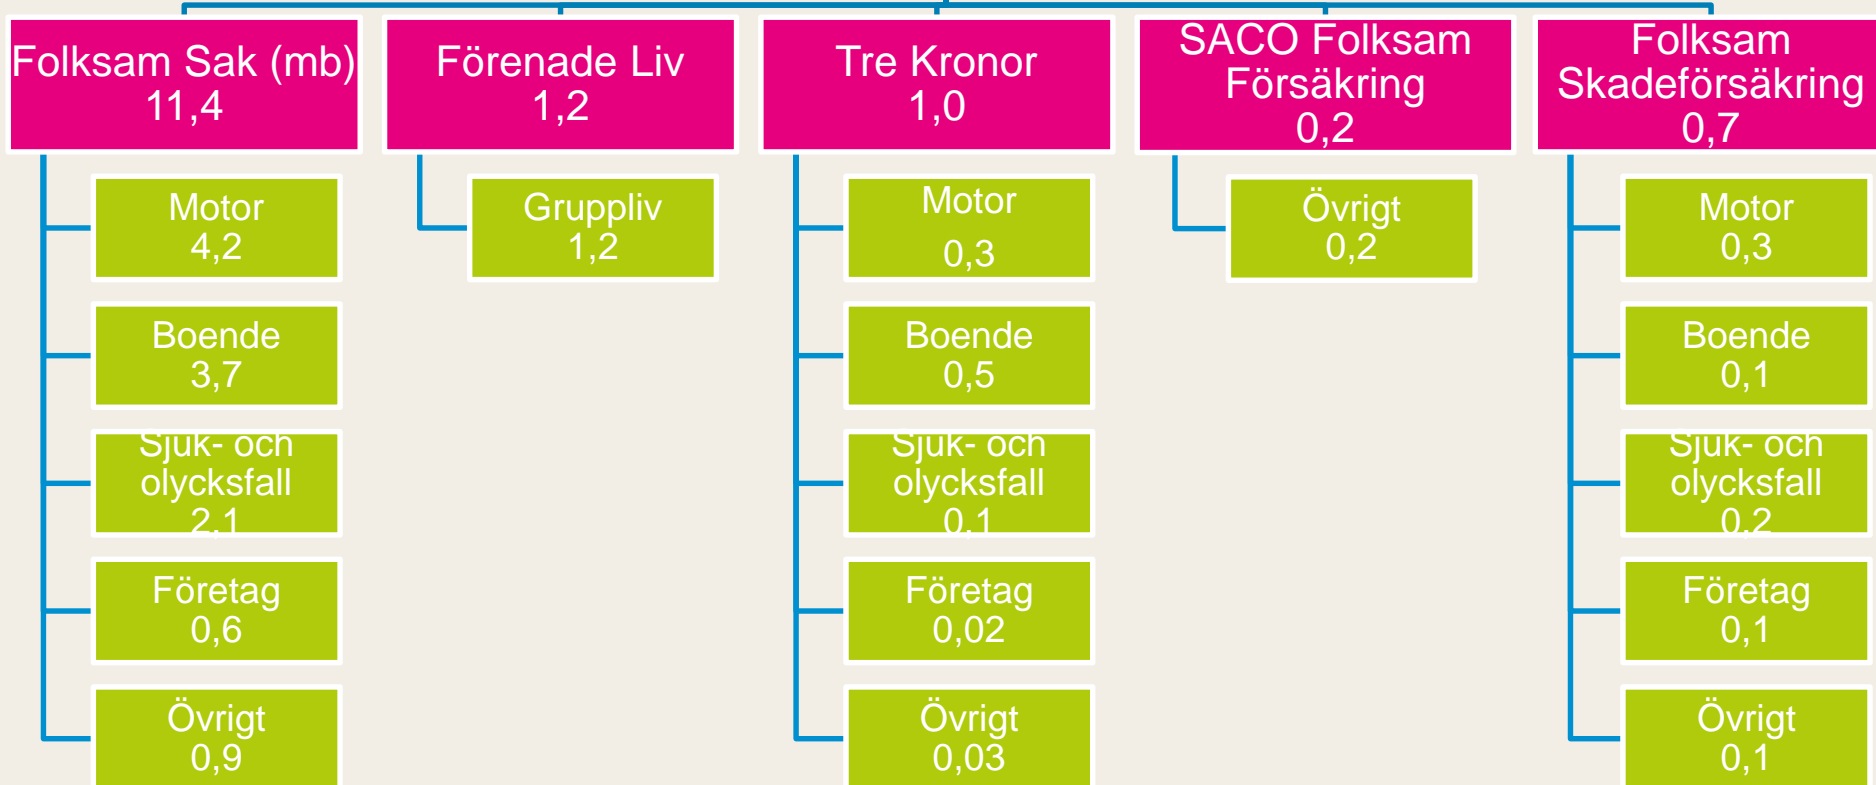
Folksam Sak (mb)
11,4

Motor
4,2

Boende
3,7

Sjuk- och olycksfall
2,1

Företag
0,6

Övrigt
0,9

Förenade Liv
1,2

Gruppliv
1,2

Tre Kronor
1,0

Motor
0,3

Boende
0,5

Sjuk- och olycksfall
0,1

Företag
0,02

Övrigt
0,03

SACO Folksam Försäkring
0,2

Övrigt
0,2

Folksam Skadeförsäkring
0,7

Motor
0,3

Boende
0,1

Sjuk- och olycksfall
0,2

Företag
0,1

Övrigt
0,1